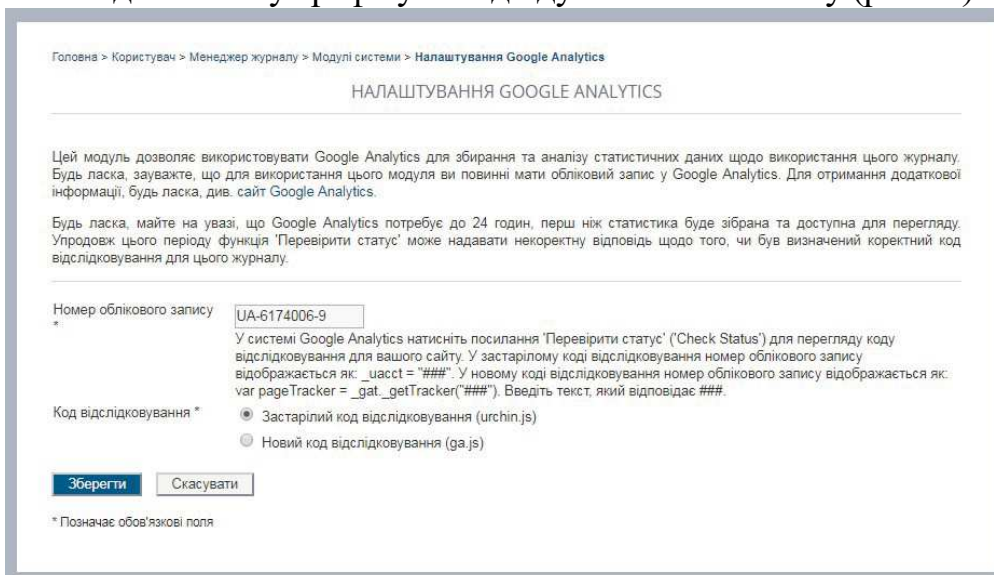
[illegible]

Головна > Користувач > Менеджер журналу > Модулі системи > **Налаштування Google Analytics**

НАЛАШТУВАННЯ GOOGLE ANALYTICS

Цей модуль дозволяє використовувати Google Analytics для збирання та аналізу статистичних даних щодо використання цього журналу. Будь ласка, зауважте, що для використання цього модуля ви повинні мати обліковий запис у Google Analytics. Для отримання додаткової інформації, будь ласка, див. сайт Google Analytics.

Будь ласка, майте на увазі, що Google Analytics потребує до 24 годин, перш ніж статистика буде зібрана та доступна для перегляду. Упродовж цього періоду функція 'Перевірити статус' може надавати некоректну відповідь щодо того, чи був визначений коректний код відслідковування для цього журналу.

Номер облікового запису *

UA-6174006-9

У системі Google Analytics натисніть посилання 'Перевірити статус' ('Check Status') для перегляду коду відслідковування для вашого сайту. У застарілому коді відслідковування номер облікового запису відображається як: _uacct = "###". У новому коді відслідковування номер облікового запису відображається як: var pageTracker = _gat._getTracker("###"). Введіть текст, який відповідає ###.

Код відслідковування *

Застарілий код відслідковування (urchin.js)

Новий код відслідковування (ga.js)

Зберегти Скасувати

* Позначає обов'язкові поля